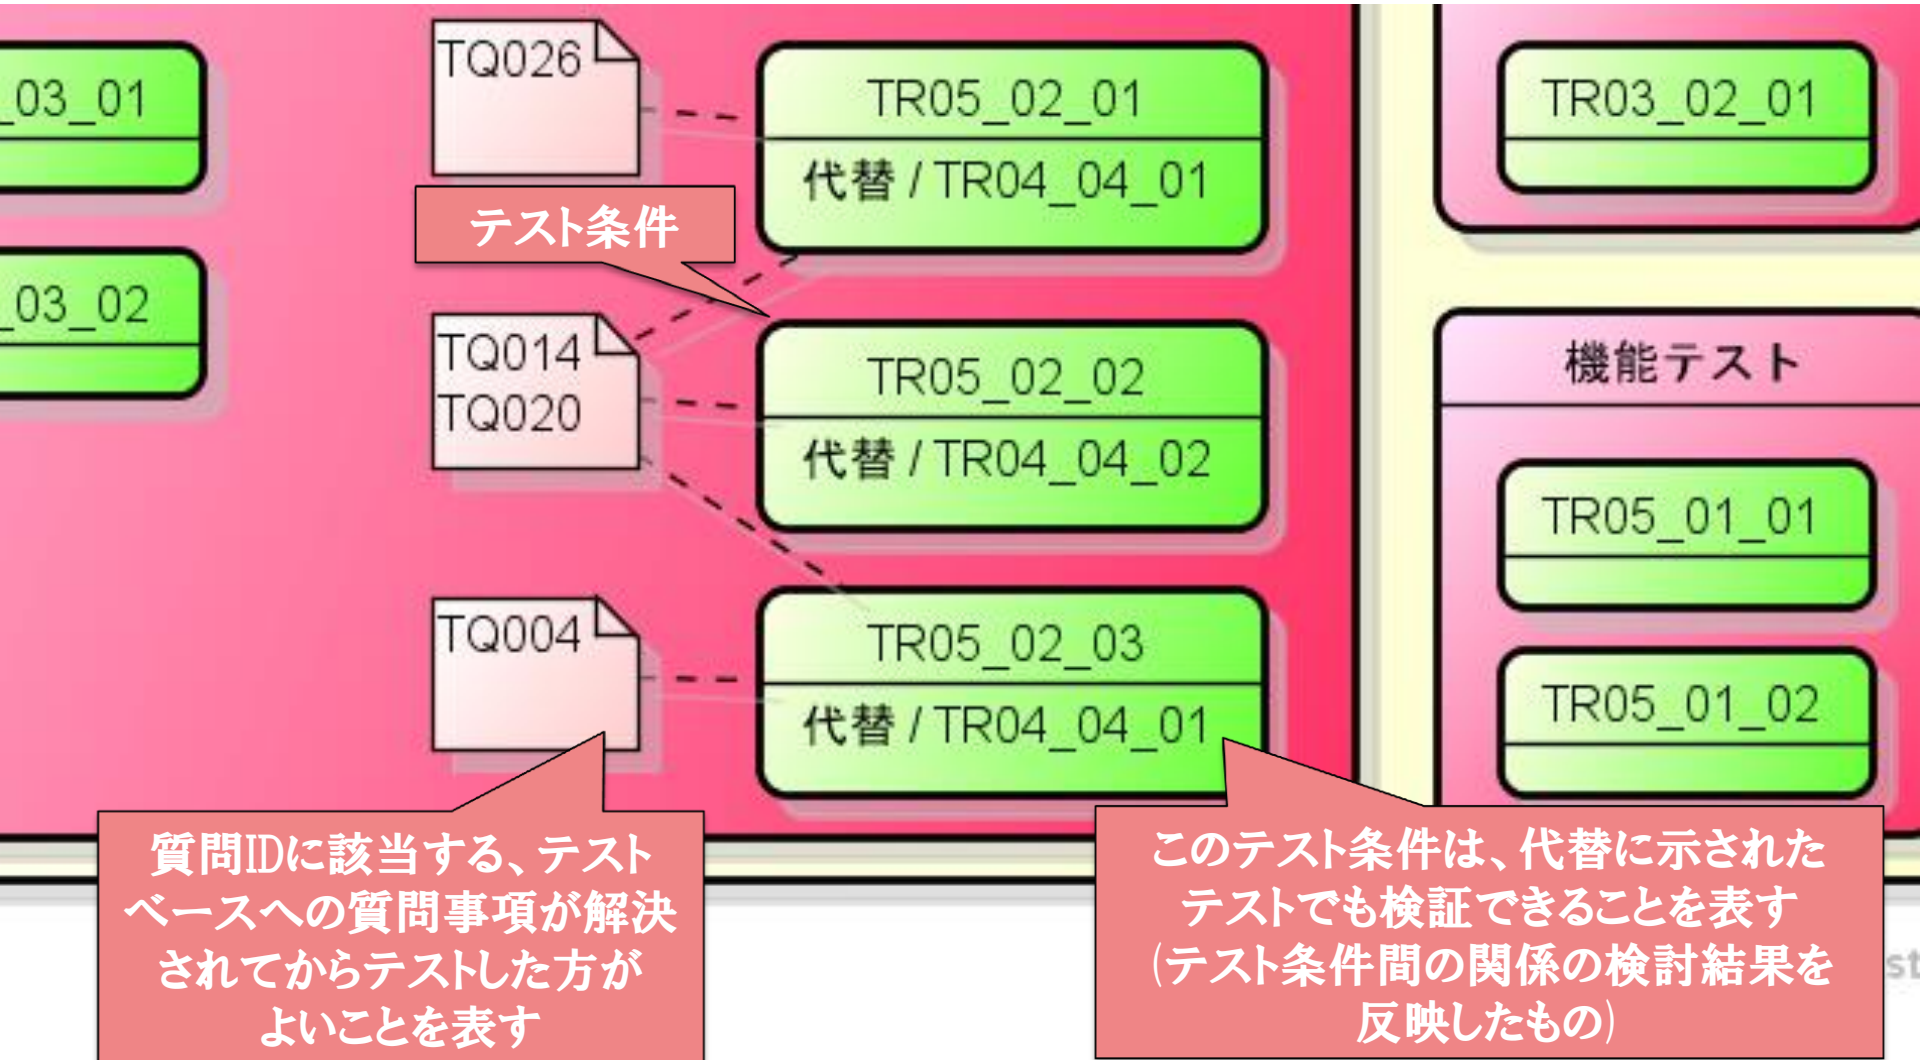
_03_01

_03_02

TQ026

TR05_02_01
代替 / TR04_04_01

テスト条件

TQ014
TQ020

TR05_02_02
代替 / TR04_04_02

TQ004

TR05_02_03
代替 / TR04_04_01

TR03_02_01

機能テスト

TR05_01_01

TR05_01_02

質問IDに該当する、テストベースへの質問事項が解決されてからテストした方がよいことを表す

このテスト条件は、代替に示されたテストでも検証できることを表す（テスト条件間の関係の検討結果を反映したもの）

st